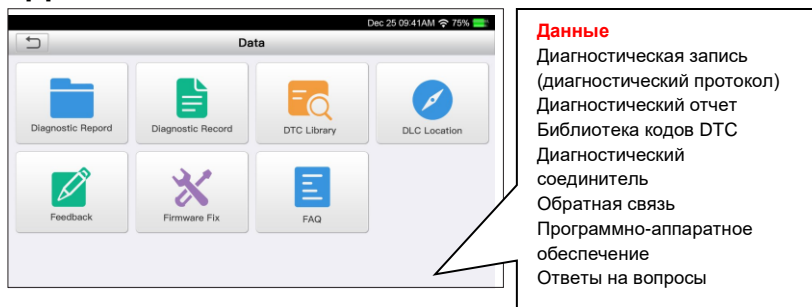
Dec 25 09:41AM 75%

Data

Diagnostic Repord

Diagnostic Record

DTC Library

DLC Location

Feedback

Firmware Fix

FAQ

Данные
Диагностическая запись (диагностический протокол)
Диагностический отчет
Библиотека кодов DTC
Диагностический соединитель
Обратная связь
Программно-аппаратное обеспечение
Ответы на вопросы